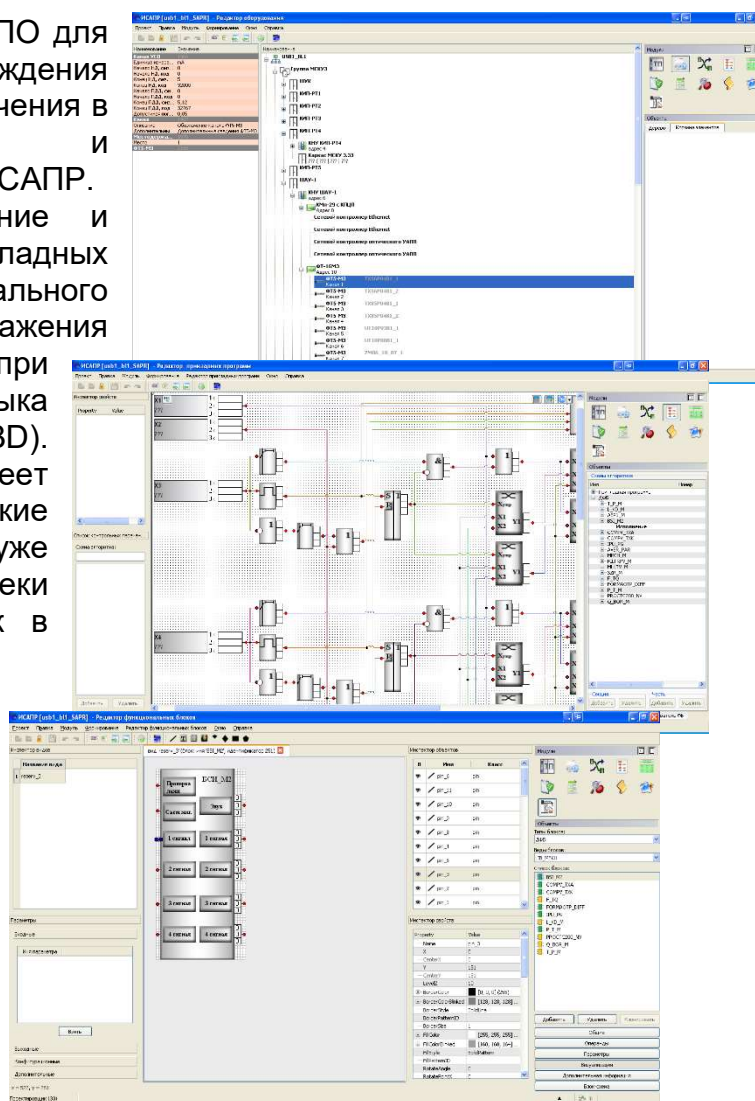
ПО для
ждения
чения в
и
САПР.
ние и
ладных
ального
ажения
при
ыка
BD).
еет
кие
уже
еки
к в

ИСАПР [usb1_bl1_SAPR] - Редактор оборудования
Проект Правка Модуль Оборудование Окно Справка
Наименование Значение
ИФ1_БЛ1
Группа МСКУ3
Модули
Объекты
ИСАПР [usb1_bl1_SAPR] - Редактор прикладных программ
Property Value
X1
X2
X3
X4
Модули
Объекты
Добавить Удалить
ИСАПР [usb1_bl1_SAPR] - Редактор функциональных блоков
Инспектор объектов
Имя Класс
Инспектор свойств
Property Value
Name
BorderColor
BorderStyle
FillColor
FillStyle
Модули
Объекты
Типы блоков
Виды блоков
Добавить Удалить
Объект
Операнды
Параметры
Параметры
Выход
BCH_M2